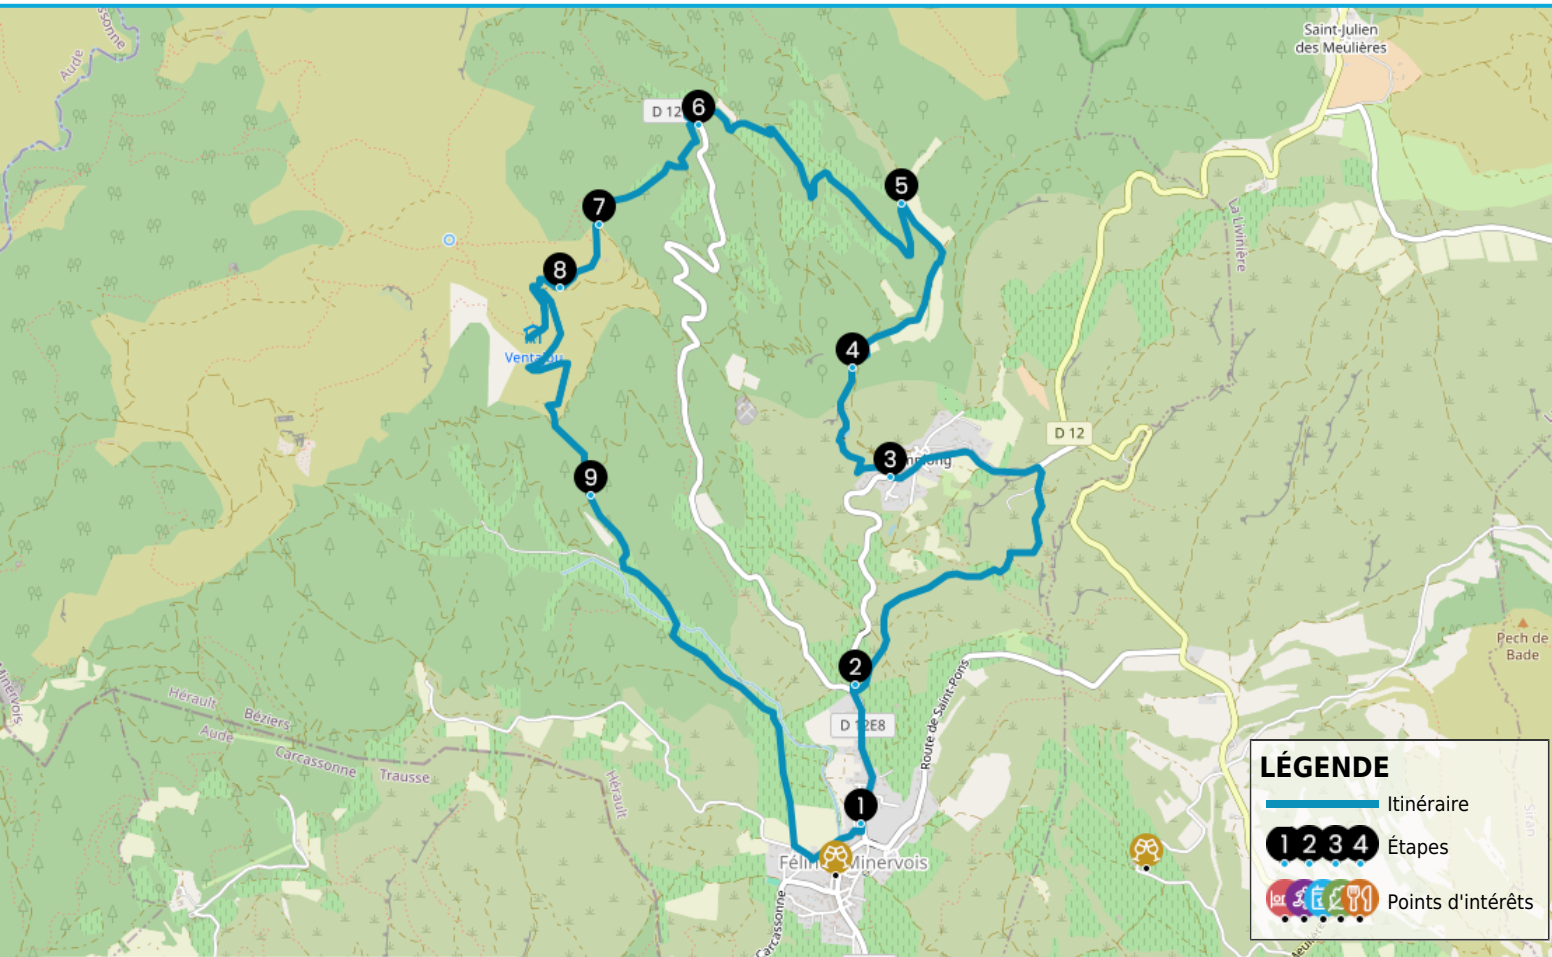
Saint-Julien des Meulières

Aude

D 12

6

5

7

8

Ventajou

4

La Livinière

D 12

3

9

2

D 12E8

Route de Saint-Pons

Hérault

Béziers

Aude

Carcassonne

Trausse

Hérault

Minervois

1

Félines-Minervois

Carcassonne

Pech de Bade

LÉGENDE

Itinéraire

1 2 3 4 Étapes

Points d'intérêts